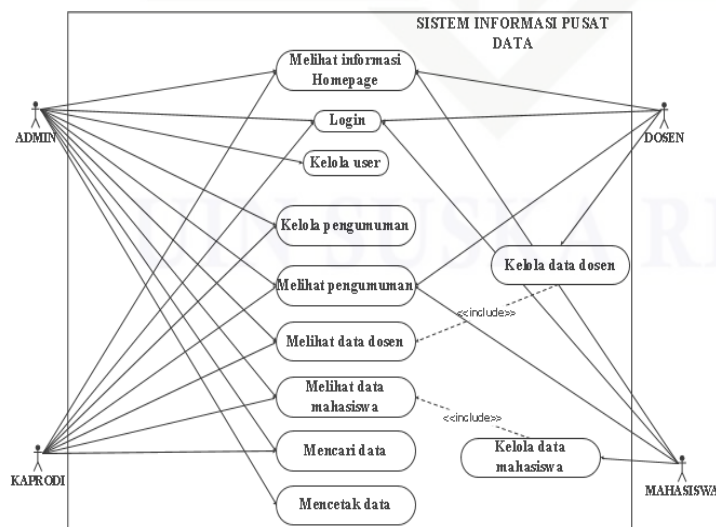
SISTEM INFORMASI PUSAT DATA

Melihat informasi Homepage

Login

Kelola user

Kelola pengumuman

Melihat pengumuman

Melihat data dosen

Melihat data mahasiswa

Mencari data

Mencetak data

Kelola data dosen

<<include>>

<<include>>

Kelola data mahasiswa

ADMIN

KAPRODI

DOSEN

MAHASISWA

UIN SUSKA RIAU